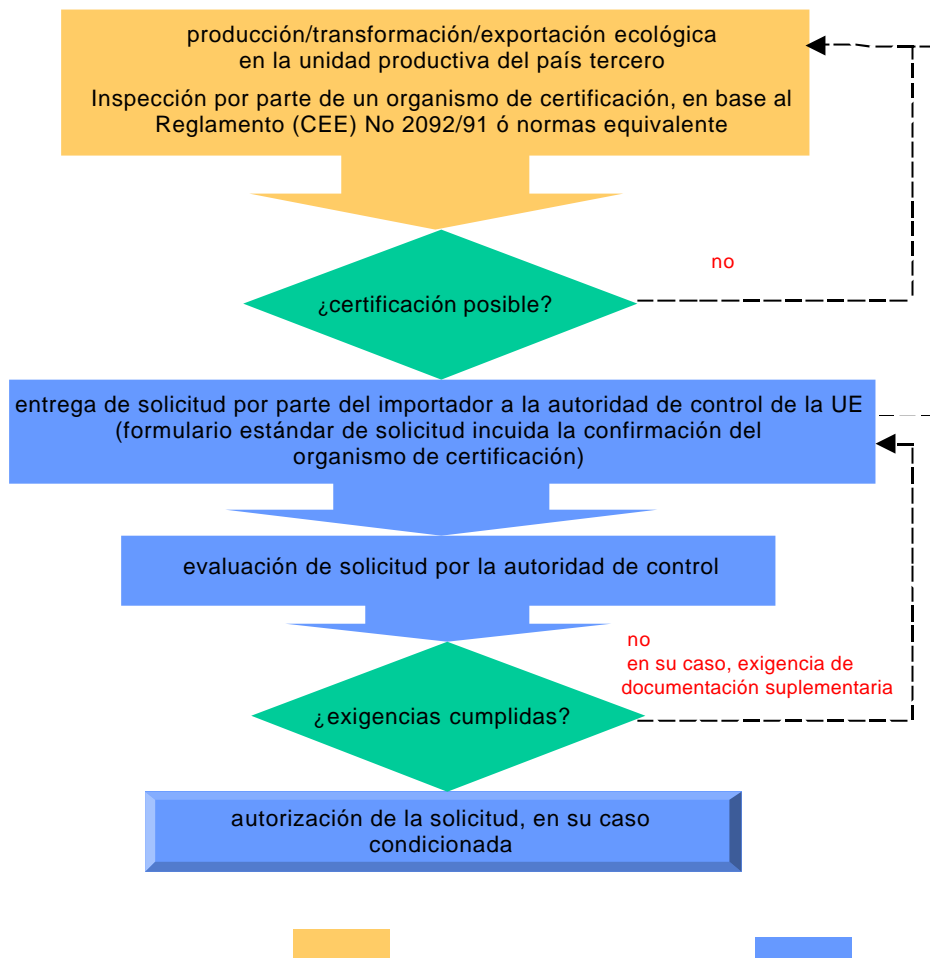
producción/transformación/exportación ecológica en la unidad productiva del país tercero

Inspección por parte de un organismo de certificación, en base al Reglamento (CEE) No 2092/91 ó normas equivalente

no

¿certificación posible?

entrega de solicitud por parte del importador a la autoridad de control de la UE (formulario estándar de solicitud incuida la confirmación del organismo de certificación)

evaluación de solicitud por la autoridad de control

no
en su caso, exigencia de documentación suplementaria

¿exigencias cumplidas?

autorización de la solicitud, en su caso condicionada